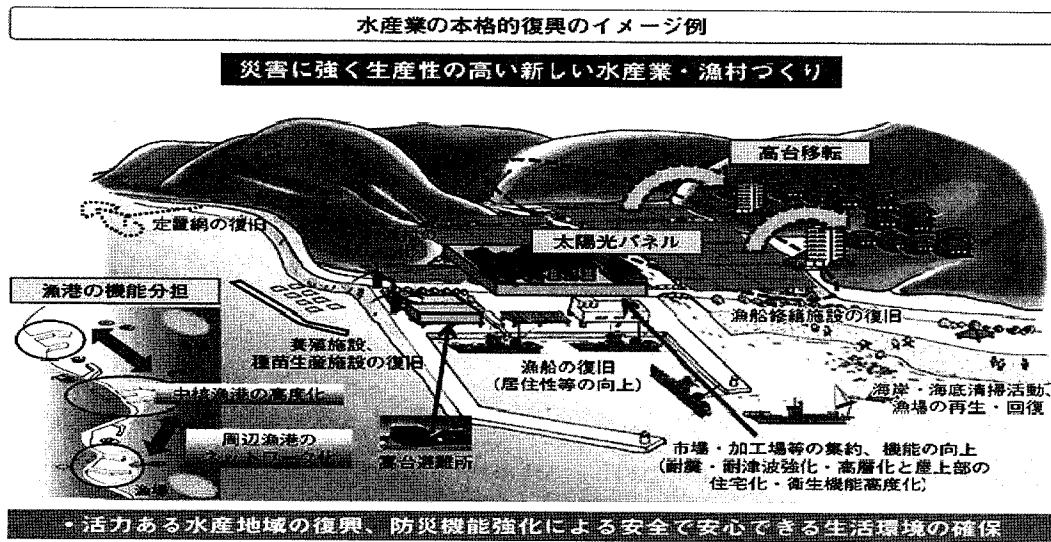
水産業の本格的復興のイメージ例

災害に強く生産性の高い新しい水産業・漁村づくり

高台移転

定置網の復旧

太陽光パネル

漁港の機能分担

養殖施設、種苗生産施設の復旧

漁船修繕施設の復旧

漁船の復旧
（居住性等の向上）

中核漁港の高度化

海岸・海底清掃活動、漁場の再生・回復

周辺漁港の
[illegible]

高台避難所

市場・加工場等の集約、機能の向上
（耐震・耐津波強化・高層化と最上部の住宅化・衛生機能高度化）

漁場

・活力ある水産地域の復興、防災機能強化による安全で安心できる生活環境の確保